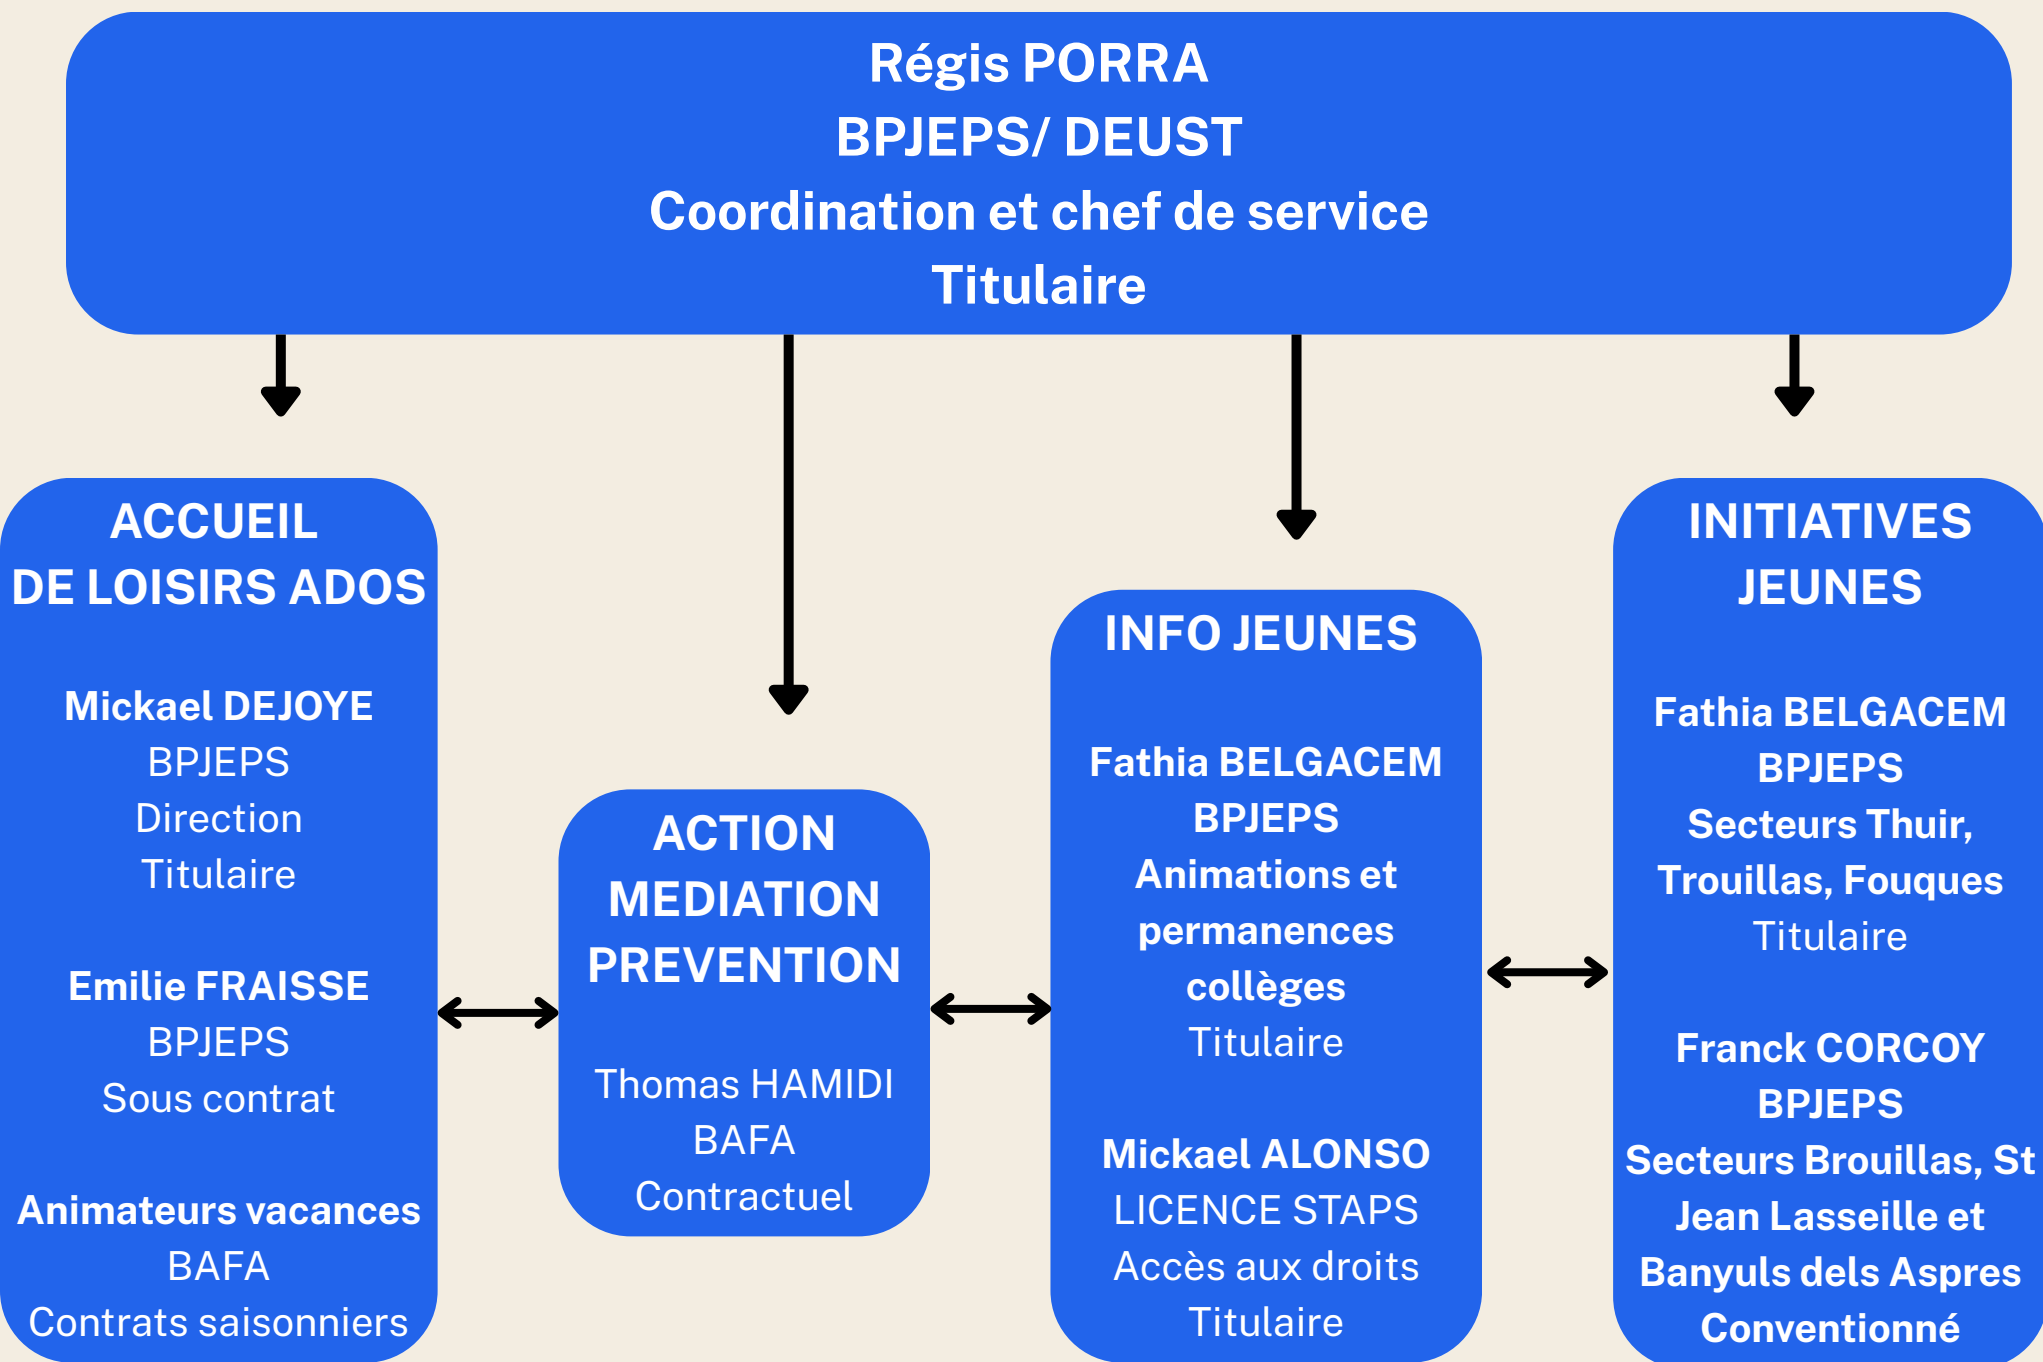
Régis PORRA
BPJEPS/ DEUST
Coordination et chef de service
Titulaire

ACCUEIL
DE LOISIRS ADOS

Mickael DEJOYE
BPJEPS
Direction
Titulaire

Emilie FRAISSE
BPJEPS
Sous contrat

Animateurs vacances
BAFA
Contrats saisonniers

ACTION
MEDIATION
PREVENTION

Thomas HAMIDI
BAFA
Contractuel

INFO JEUNES

Fathia BELGACEM
BPJEPS
Animations et permanences collèges
Titulaire

Mickael ALONSO
LICENCE STAPS
Accès aux droits
Titulaire

INITIATIVES
JEUNES

Fathia BELGACEM
BPJEPS
Secteurs Thuir, Trouillas, Fouques
Titulaire

Franck CORCOY
BPJEPS
Secteurs Brouillas, St Jean Lasseille et Banyuls dels Aspres
Conventionné